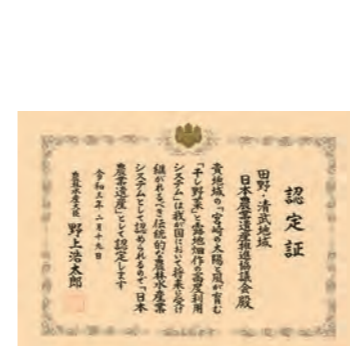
認定証

田野・清武地域
日本農業遺産推進協議会殿

貴地域の「宮崎の太陽と風が育む「干し野菜」と露地畑作の高度利用システム」は我が国において将来に受け継がれるべき伝統的な農林水産業システムとして認められるので「日本農業遺産」として認定します

令和元年二月十五日

農林水産大臣　野上浩太郎